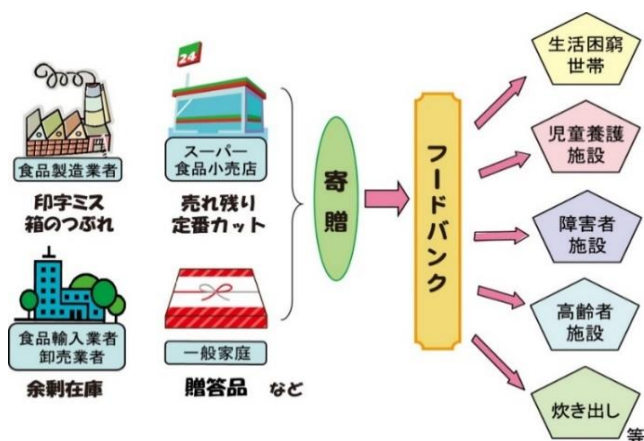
24

食品製造業者

印字ミス
箱のつぶれ

スーパー
食品小売店

売れ残り
定番カット

食品輸入業者
卸売業者

余剰在庫

一般家庭

贈答品 など

寄贈

フードバンク

生活困窮世帯

児童養護施設

障害者施設

高齢者施設

炊き出し

等